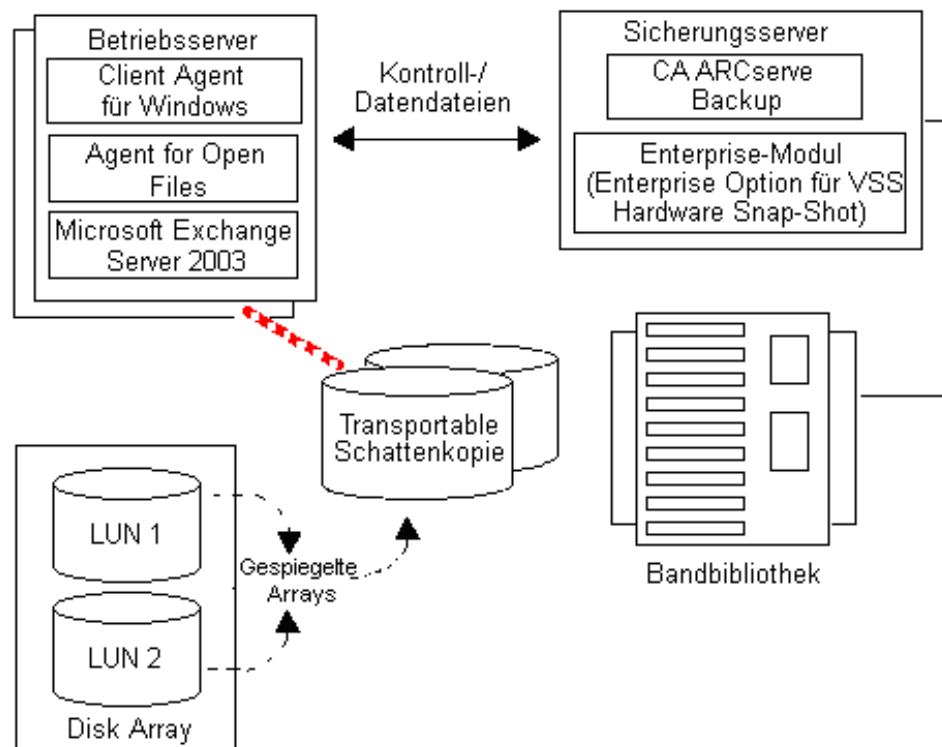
Betriebsserver

Client Agent für Windows

Agent for Open Files

Microsoft Exchange Server 2003

Kontroll-/ Datendateien

Sicherungsserver

CA ARCserve Backup

Enterprise-Modul (Enterprise Option für VSS Hardware Snap-Shot)

Transportable Schattenkopie

Bandbibliothek

LUN 1

Gespiegelte Arrays

LUN 2

Disk Array